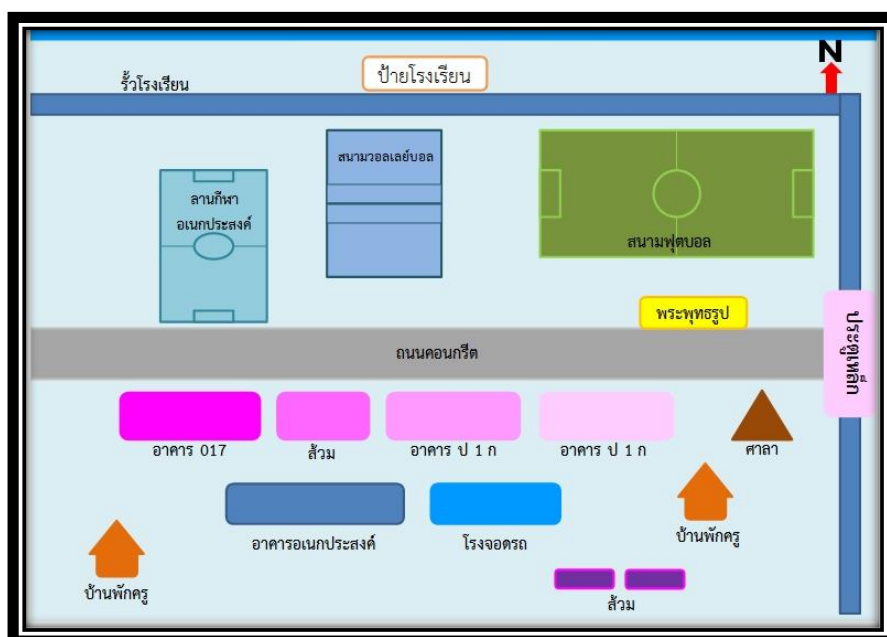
ป้ายโรงเรียน

รั้วโรงเรียน

N

สนามวอลเลย์บอล

ลานกีฬา อเนกประสงค์

สนามฟุตบอล

พระพุทธรูป

ประตูหลัก

ถนนคอนกรีต

อาคาร 017

ส้วม

อาคาร ป 1 ก

อาคาร ป 1 ก

ศาลา

อาคารอเนกประสงค์

โรงจอดรถ

บ้านพักครู

บ้านพักครู

ส้วม